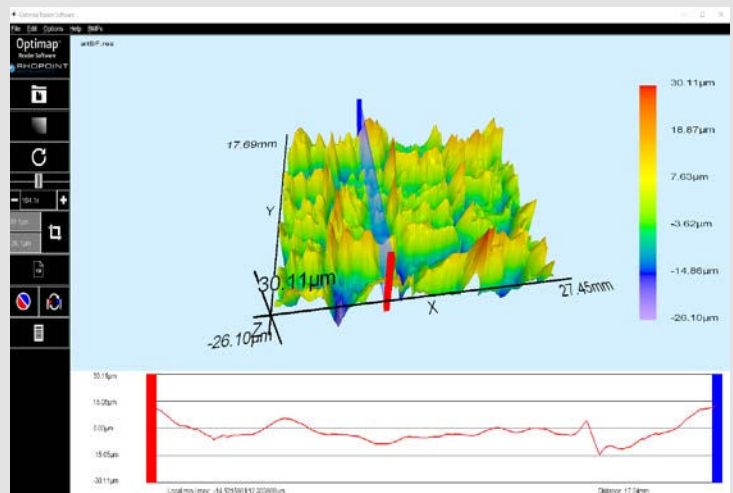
Optimap Reader Software
File Edit Options Help BMPs
Optimap
Reader Software
RHOPOINT
antBF.rex
17.69mm
Y
30.11µm
X
27.45mm
Z
-26.10µm
30.11µm
18.87µm
7.63µm
-3.62µm
-14.86µm
-26.10µm
164.1x
30.11µm
15.05µm
0.00µm
-15.05µm
-30.11µm
Local min / max: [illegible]
Distance: 17.24mm